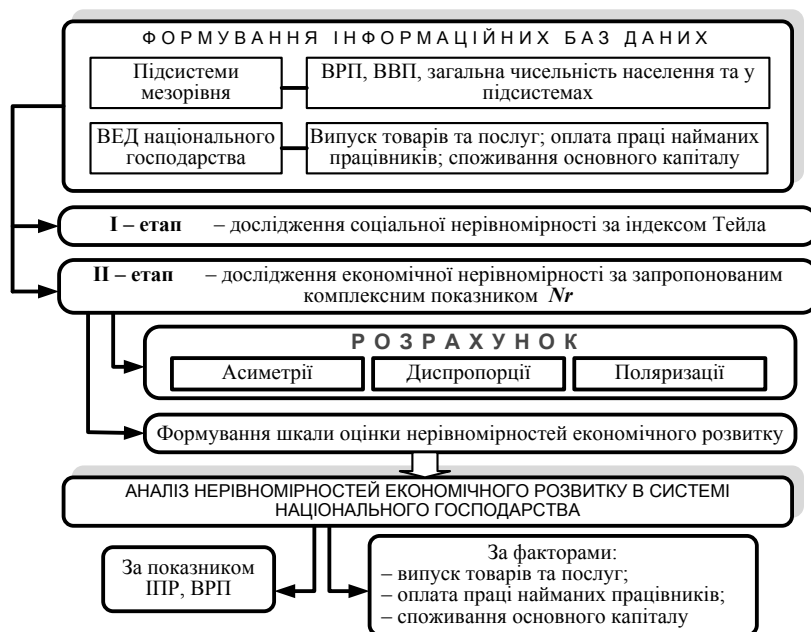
ФОРМУВАННЯ ІНФОРМАЦІЙНИХ БАЗ ДАНИХ

Підсистеми мезорівня

ВРП, ВВП, загальна чисельність населення та у підсистемах

ВЕД національного господарства

Випуск товарів та послуг; оплата праці найманих працівників; споживання основного капіталу

**І – етап** – дослідження соціальної нерівномірності за індексом Тейла

**ІІ – етап** – дослідження економічної нерівномірності за запропонованим комплексним показником ***Nr***

РОЗРАХУНОК

Асиметрії

Диспропорції

Поляризації

Формування шкали оцінки нерівномірностей економічного розвитку

АНАЛІЗ НЕРІВНОМІРНОСТЕЙ ЕКОНОМІЧНОГО РОЗВИТКУ В СИСТЕМІ НАЦІОНАЛЬНОГО ГОСПОДАРСТВА

За показником ІПР, ВРП

За факторами:
– випуск товарів та послуг;
– оплата праці найманих працівників;
– споживання основного капіталу